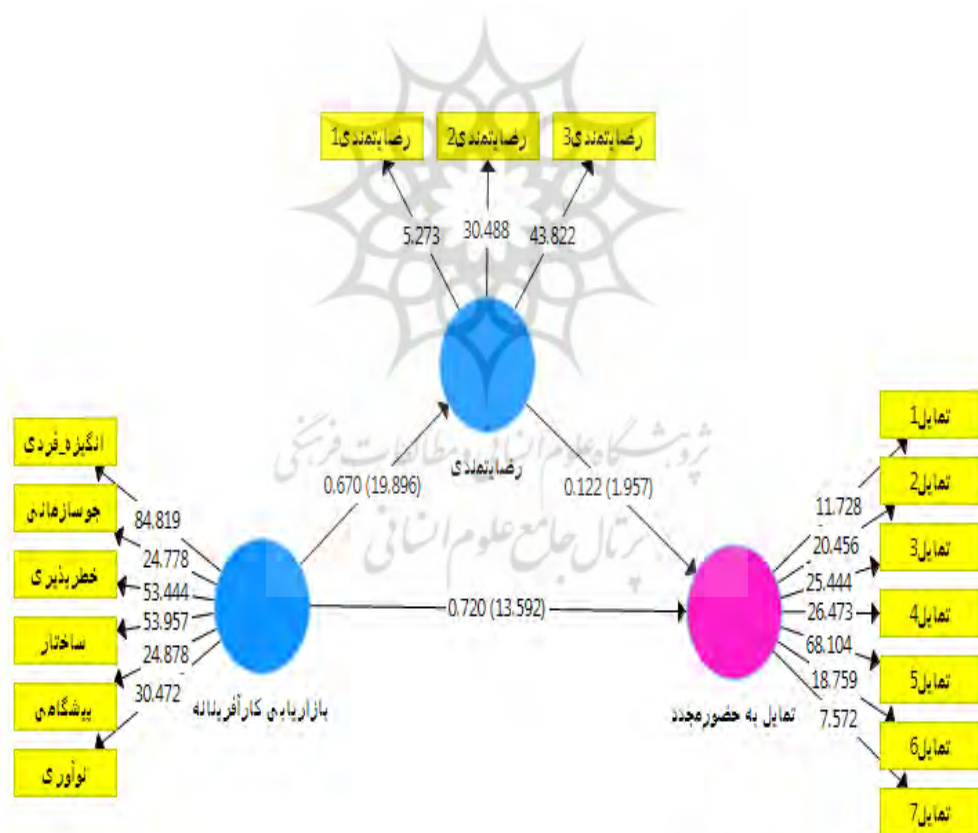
رضایتمندی1
رضایتمندی2
رضایتمندی3

5.273
30.488
43.822

رضایتمندی

انگیزه_فردی
جوسازمانی
خطرپذیری
ساختار
پیشگامی
نوآوری

84.819
24.778
53.444
53.957
24.878
30.472

بازاریابی کارآفرینانه

0.670 (19.896)
0.122 (1.957)
0.720 (13.592)

تمایل به حضورمجدد

11.728
20.456
25.444
26.473
68.104
18.759
7.572

تمایل1
تمایل2
تمایل3
تمایل4
تمایل5
تمایل6
تمایل7

پژوهشگاه علوم انسانی و مطالعات فرهنگی
پرتال جامع علوم انسانی